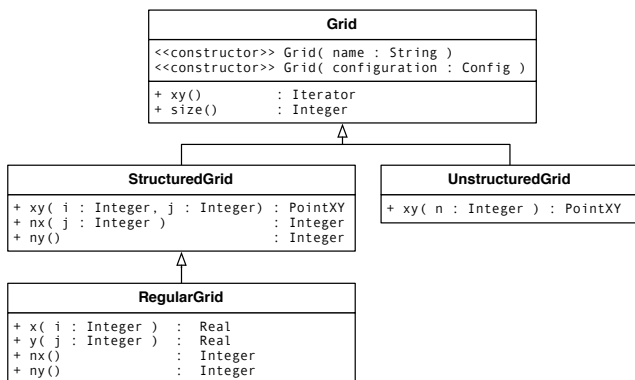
Grid

<<constructor>> Grid( name : String )
<<constructor>> Grid( configuration : Config )

+ xy() : Iterator
+ size() : Integer

StructuredGrid

+ xy( i : Integer, j : Integer) : PointXY
+ nx( j : Integer ) : Integer
+ ny() : Integer

UnstructuredGrid

+ xy( n : Integer ) : PointXY

RegularGrid

+ x( i : Integer ) : Real
+ y( j : Integer ) : Real
+ nx() : Integer
+ ny() : Integer